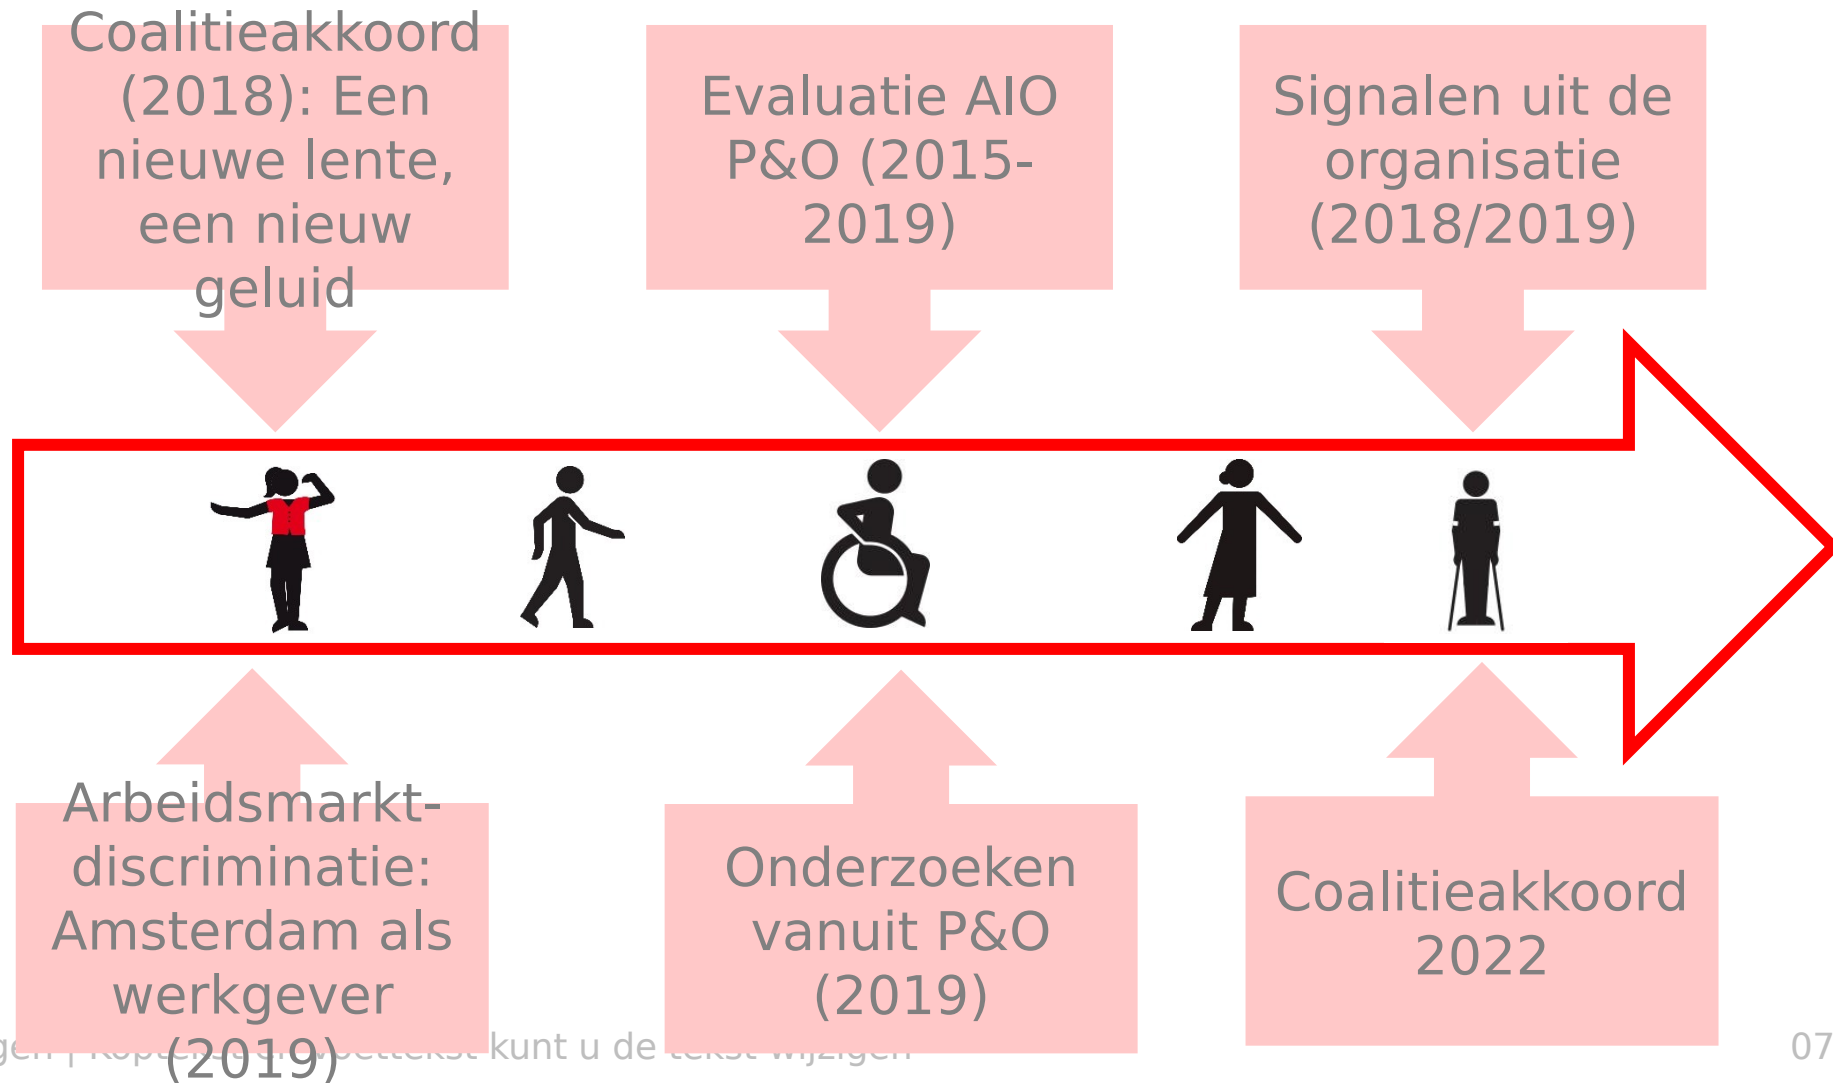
Coalitieakkoord (2018): Een nieuwe lente, een nieuw geluid

Evaluatie AIO P&O (2015-2019)

Signalen uit de organisatie (2018/2019)

Arbeidsmarkt-discriminatie: Amsterdam als werkgever (2019)

Onderzoeken vanuit P&O (2019)

Coalitieakkoord 2022

gen | Kop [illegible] voettekst kunt u de tekst wijzigen

07